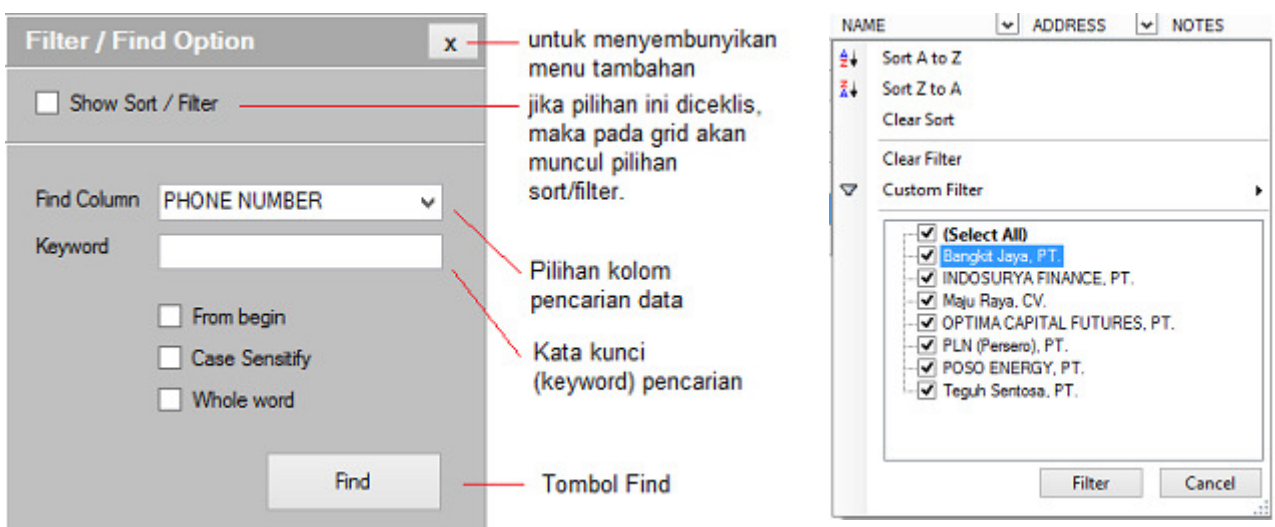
Filter / Find Option

x

untuk menyembunyikan menu tambahan

Show Sort / Filter

jika pilihan ini diceklis, maka pada grid akan muncul pilihan sort/filter.

Find Column PHONE NUMBER

Keyword

Pilihan kolom pencarian data

From begin

Case Sensitify

Kata kunci (keyword) pencarian

Whole word

Find

Tombol Find

NAME ADDRESS NOTES

Sort A to Z

Sort Z to A

Clear Sort

Clear Filter

Custom Filter

(Select All)

Bangkit Jaya, PT.

INDOSURYA FINANCE, PT.

Maju Raya, CV.

OPTIMA CAPITAL FUTURES, PT.

PLN (Persero), PT.

POSO ENERGY, PT.

Teguh Sentosa, PT.

Filter

Cancel